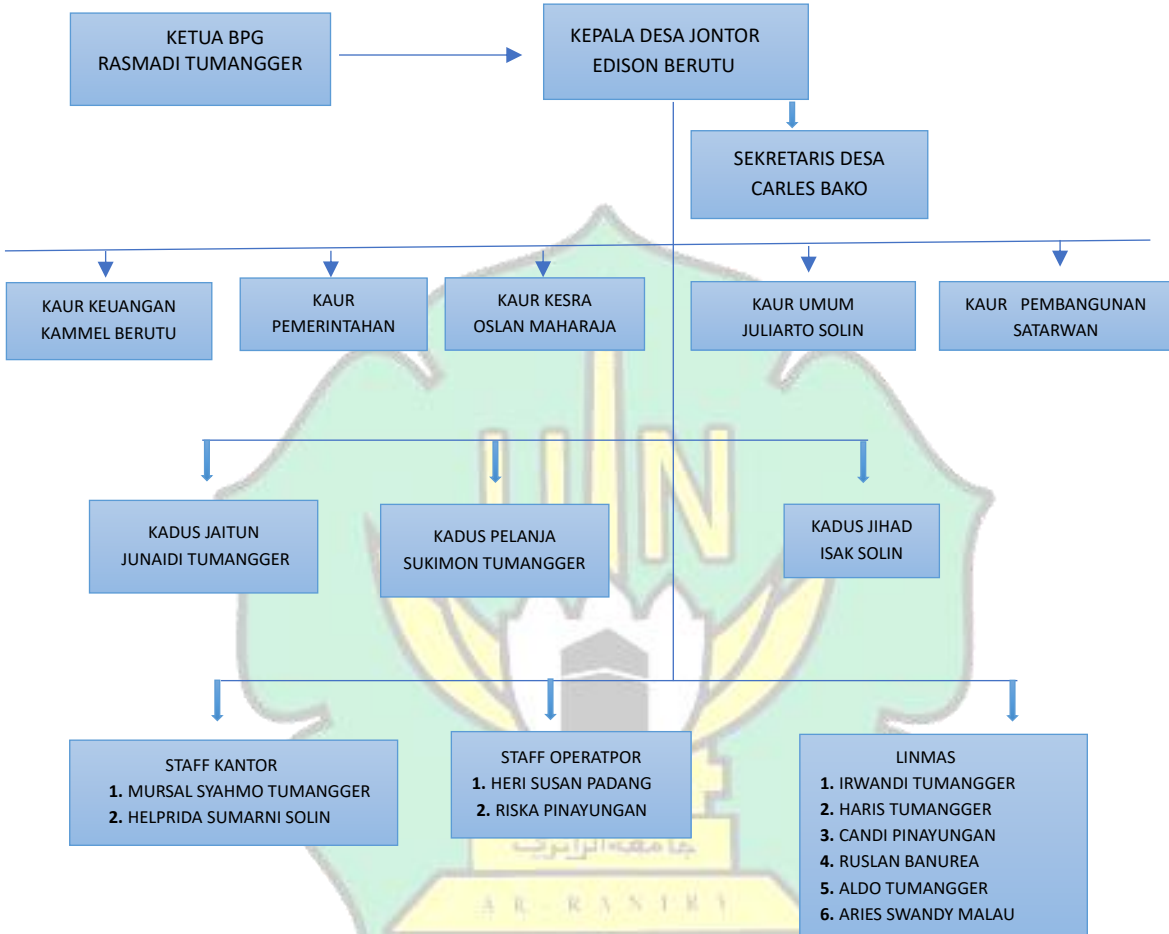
KETUA BPG
RASMADI TUMANGGER

KEPALA DESA JONTOR
EDISON BERUTU

SEKRETARIS DESA
CARLES BAKO

KAUR KEUANGAN
KAMMEL BERUTU

KAUR
PEMERINTAHAN

KAUR KESRA
OSLAN MAHARAJA

KAUR UMUM
JULIARTO SOLIN

KAUR PEMBANGUNAN
SATARWAN

KADUS JAITUN
JUNAIDI TUMANGGER

KADUS PELANJA
SUKIMON TUMANGGER

KADUS JIHAD
ISAK SOLIN

STAFF KANTOR
1. MURSAL SYAHMO TUMANGGER
2. HELPRIDA SUMARNI SOLIN

STAFF OPERATPOR
1. HERI SUSAN PADANG
2. RISKA PINAYUNGAN

LINMAS
1. IRWANDI TUMANGGER
2. HARIS TUMANGGER
3. CANDI PINAYUNGAN
4. RUSLAN BANUREA
5. ALDO TUMANGGER
6. ARIES SWANDY MALAU

جامعة الرانري
AR-RANIRY